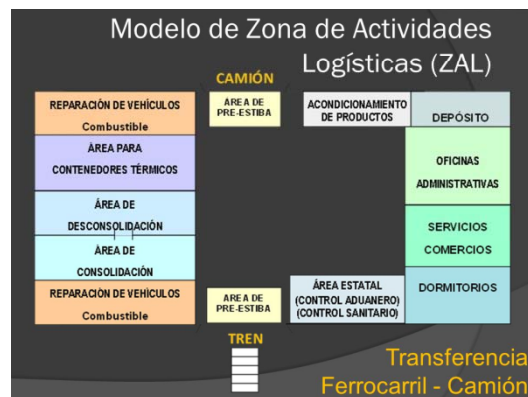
Modelo de Zona de Actividades Logísticas (ZAL)

CAMIÓN

REPARACIÓN DE VEHÍCULOS
Combustible

ÁREA PARA CONTENEDORES TÉRMICOS

ÁREA DE DESCONSOLIDACIÓN

ÁREA DE CONSOLIDACIÓN

REPARACIÓN DE VEHÍCULOS
Combustible

AREA DE PRE-ESTIBA

ACONDICIONAMIENTO DE PRODUCTOS

DEPÓSITO

OFICINAS ADMINISTRATIVAS

SERVICIOS COMERCIOS

DORMITORIOS

ÁREA ESTATAL (CONTROL ADUANERO) (CONTROL SANITARIO)

AREA DE PRE-ESTIBA

TREN

Transferencia Ferrocarril - Camión